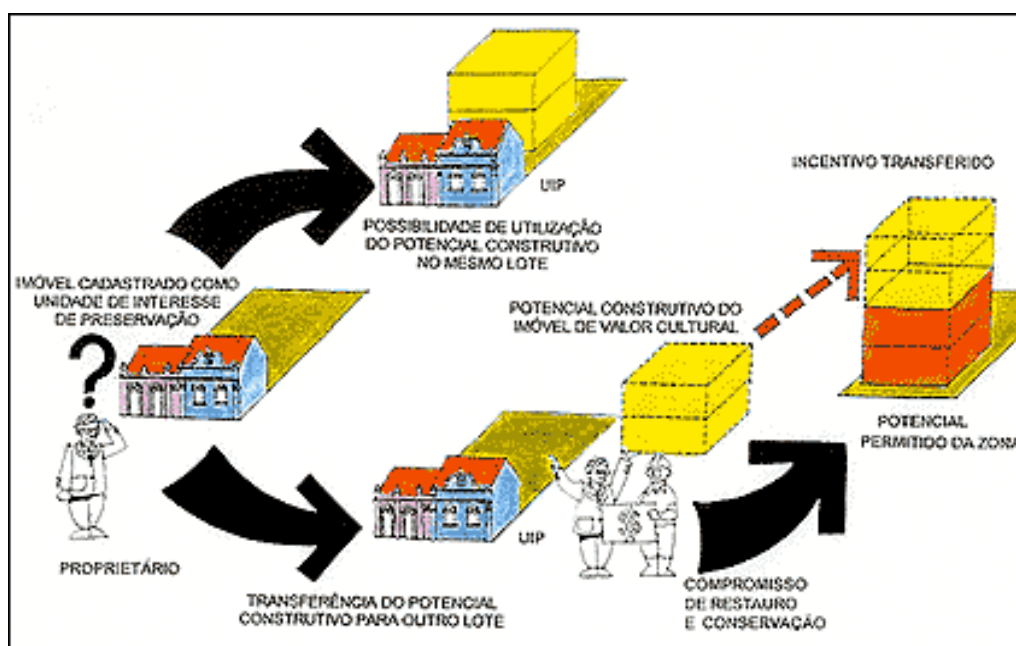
UIP

POSSIBILIDADE DE UTILIZAÇÃO DO POTENCIAL CONSTRUTIVO NO MESMO LOTE

INCENTIVO TRANSFERIDO

IMÓVEL CADASTRADO COMO UNIDADE DE INTERESSE DE PRESERVAÇÃO

POTENCIAL CONSTRUTIVO DO IMÓVEL DE VALOR CULTURAL

?

POTENCIAL PERMITIDO DA ZONA

UIP

PROPRIETÁRIO

TRANSFERÊNCIA DO POTENCIAL CONSTRUTIVO PARA OUTRO LOTE

COMPROMISSO DE RESTAURO E CONSERVAÇÃO